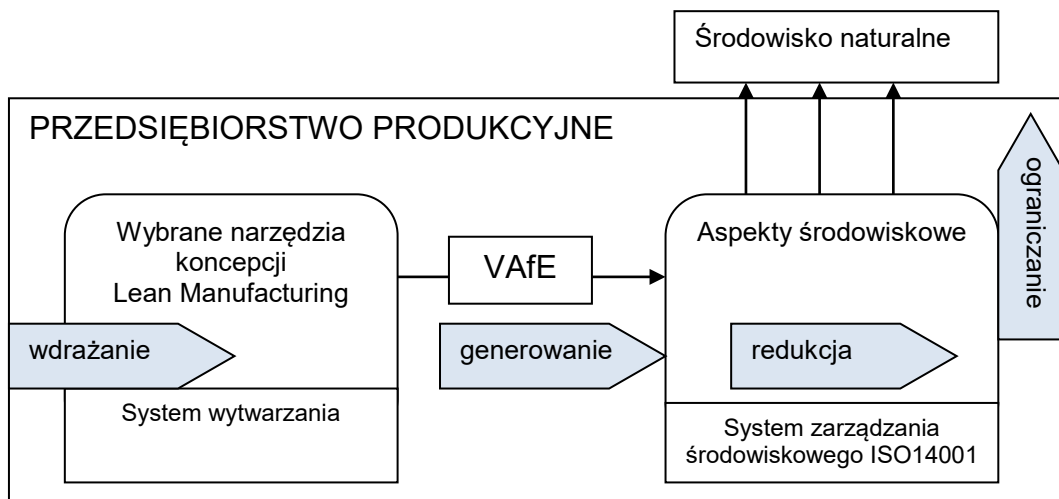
Środowisko naturalne

PRZEDSIĘBIORSTWO PRODUKCYJNE

ograniczanie

Wybrane narzędzia koncepcji Lean Manufacturing

VAfE

Aspekty środowiskowe

wdrażanie

generowanie

redukcja

System wytwarzania

System zarządzania środowiskowego ISO14001